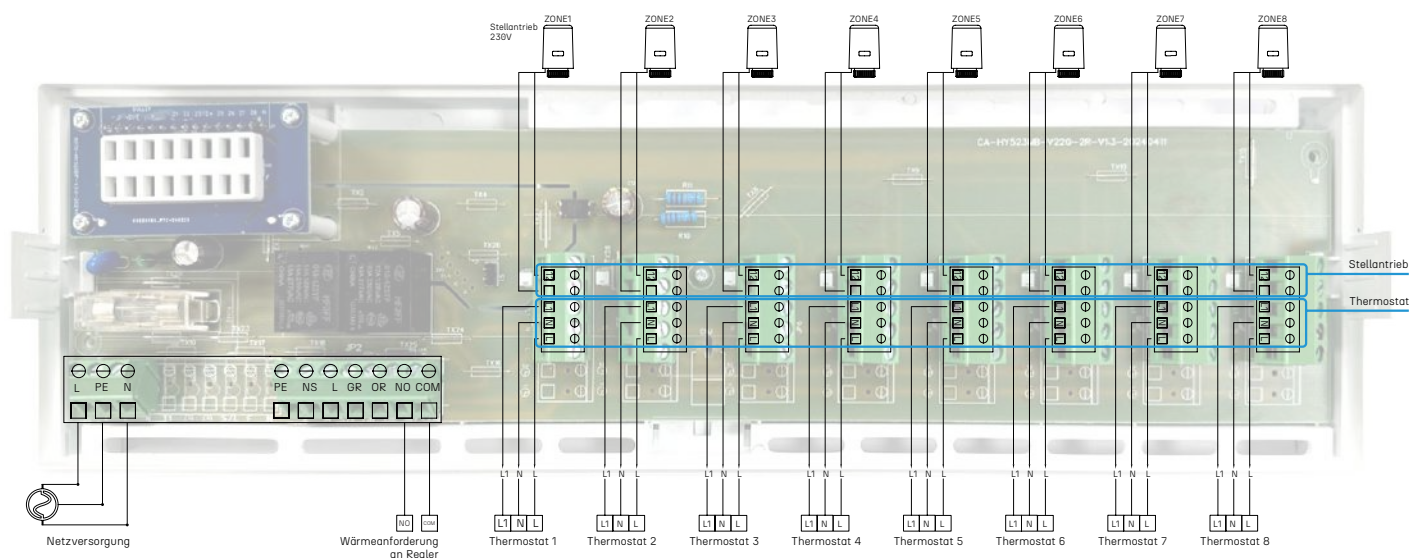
Stellantrieb 230V

ZONE1 ZONE2 ZONE3 ZONE4 ZONE5 ZONE6 ZONE7 ZONE8

CA-HY5234B-V22G-2R-V1.3-20240411

Stellantrieb

Thermostat

L PE N

PE NS L GR OR NO COM

L1 N L
L1 N L
L1 N L
L1 N L
L1 N L
L1 N L
L1 N L
L1 N L

NO COM

Netzversorgung

Wärmeanforderung an Regler

L1 N L
Thermostat 1

L1 N L
Thermostat 2

L1 N L
Thermostat 3

L1 N L
Thermostat 4

L1 N L
Thermostat 5

L1 N L
Thermostat 6

L1 N L
Thermostat 7

L1 N L
Thermostat 8